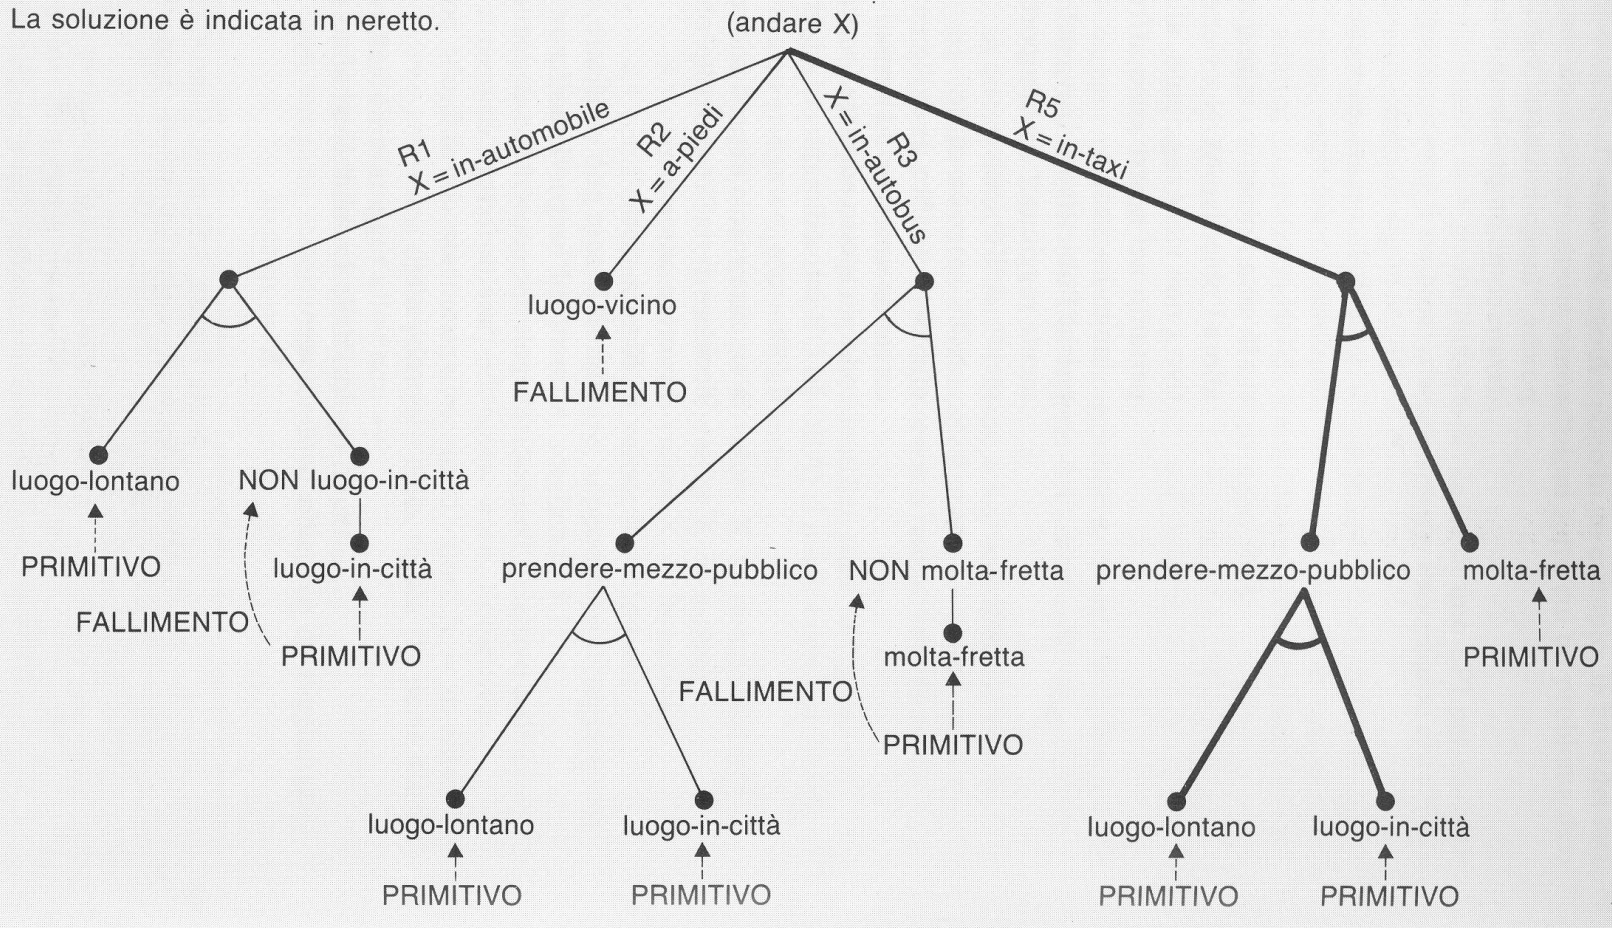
La soluzione è indicata in neretto.

(andare X)

R1
X = in-automobile

R2
X = a-piedi

R3
X = in-autobus

R5
X = in-taxi

luogo-vicino
FALLIMENTO

luogo-lontano
PRIMITIVO

NON luogo-in-città
luogo-in-città
FALLIMENTO
PRIMITIVO

prendere-mezzo-pubblico
luogo-lontano
PRIMITIVO
luogo-in-città
PRIMITIVO

NON molta-fretta
molta-fretta
FALLIMENTO
PRIMITIVO

prendere-mezzo-pubblico
luogo-lontano
PRIMITIVO
luogo-in-città
PRIMITIVO

molta-fretta
PRIMITIVO